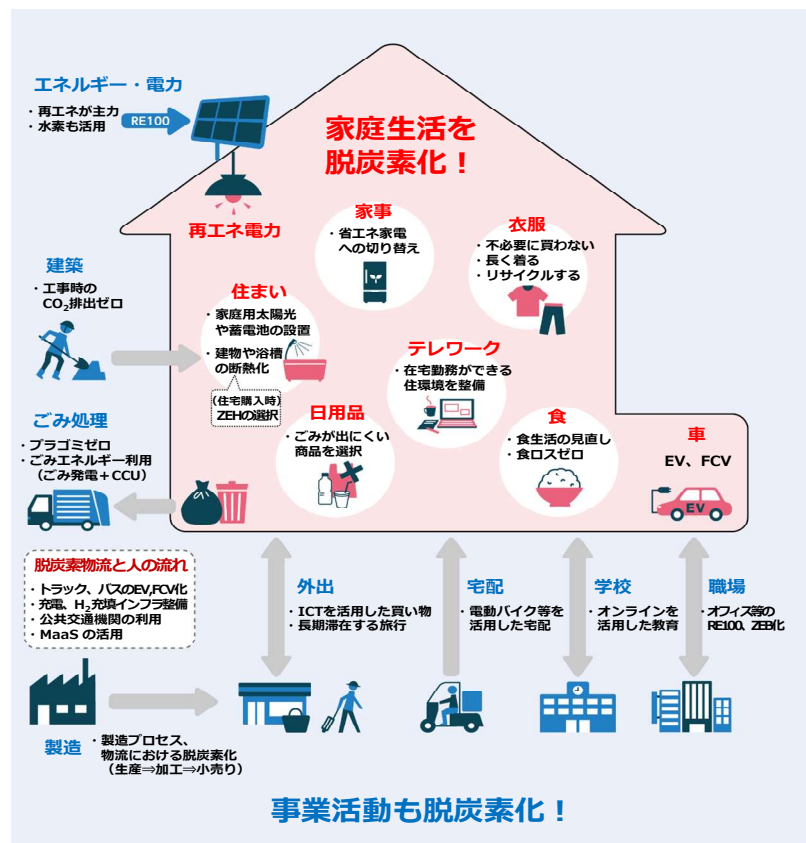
エネルギー・電力
・再エネが主力
・水素も活用

RE100

家庭生活を脱炭素化！

再エネ電力

家事
・省エネ家電への切り替え

衣服
・不必要に買わない
・長く着る
・リサイクルする

建築
・工事時の$CO_2$排出ゼロ

住まい
・家庭用太陽光や蓄電池の設置
・建物や浴槽の断熱化

（住宅購入時）ZEHの選択

テレワーク
・在宅勤務ができる住環境を整備

ごみ処理
・プラゴミゼロ
・ごみエネルギー利用（ごみ発電＋CCU）

日用品
・ごみが出にくい商品を選択

食
・食生活の見直し
・食ロスゼロ

車
EV、FCV

EV

脱炭素物流と人の流れ
・トラック、バスのEV,FCV化
・充電、$H_2$充填インフラ整備
・公共交通機関の利用
・MaaS の活用

外出
・ICTを活用した買い物
・長期滞在する旅行

宅配
・電動バイク等を活用した宅配

学校
・オンラインを活用した教育

職場
・オフィス等のRE100、ZEB化

製造
・製造プロセス、物流における脱炭素化（生産⇒加工⇒小売り）

事業活動も脱炭素化！